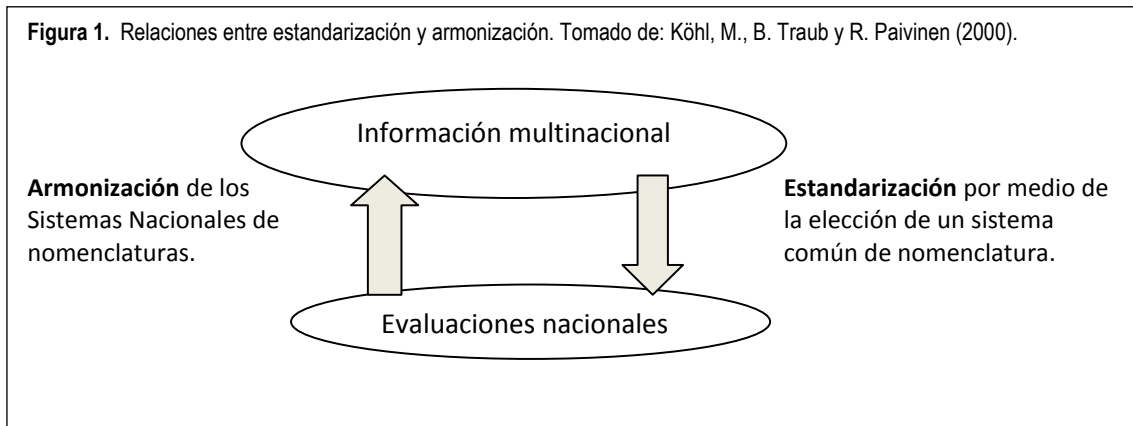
**Figura 1.** Relaciones entre estandarización y armonización. Tomado de: Köhl, M., B. Traub y R. Paivinen (2000).

Información multinacional

**Armonización** de los Sistemas Nacionales de nomenclaturas.

**Estandarización** por medio de la elección de un sistema común de nomenclatura.

Evaluaciones nacionales